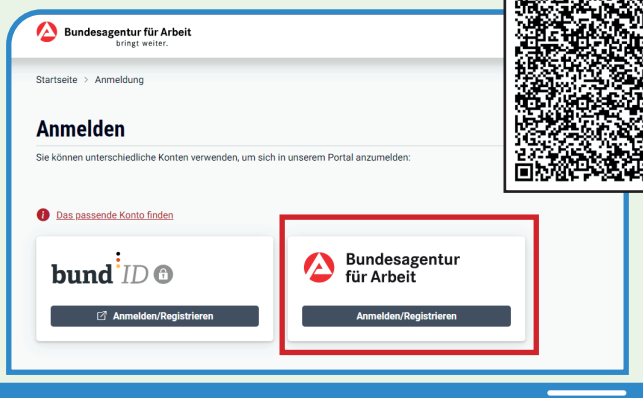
Bundesagentur für Arbeit
bringt weiter.

Startseite > Anmeldung

Anmelden

Sie können unterschiedliche Konten verwenden, um sich in unserem Portal anzumelden:

Das passende Konto finden

bund ID

Anmelden/Registrieren

Bundesagentur für Arbeit

Anmelden/Registrieren